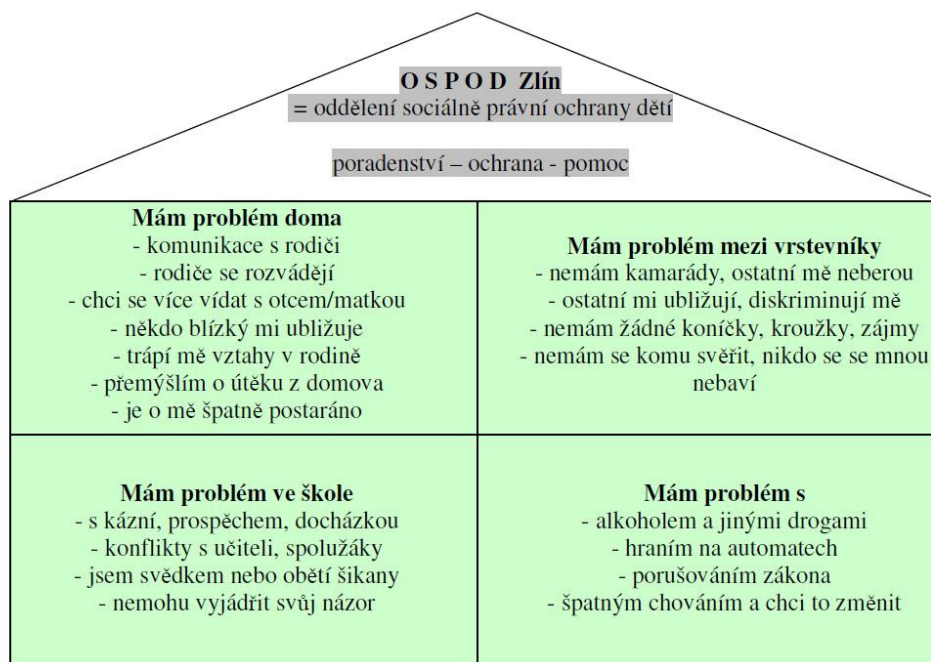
O S P O D Zlín
= oddělení sociálně právní ochrany dětí

poradenství – ochrana - pomoc

| Mám problém doma<br>- komunikace s rodiči<br>- rodiče se rozvádějí<br>- chci se více vídat s otcem/matkou<br>- někdo blízký mi ubližuje<br>- trápí mě vztahy v rodině<br>- přemýšlím o útěku z domova<br>- je o mě špatně postaráno | Mám problém mezi vrstevníky<br>- nemám kamarády, ostatní mě neberou<br>- ostatní mi ubližují, diskriminují mě<br>- nemám žádné koníčky, kroužky, zájmy<br>- nemám se komu svěřit, nikdo se se mnou nebaví |
|---|---|
| Mám problém ve škole<br>- s kázní, prospěchem, docházkou<br>- konflikty s učiteli, spolužáky<br>- jsem svědkem nebo obětí šikany<br>- nemohu vyjádřit svůj názor | Mám problém s<br>- alkoholem a jinými drogami<br>- hraním na automatech<br>- porušováním zákona<br>- špatným chováním a chci to změnit |